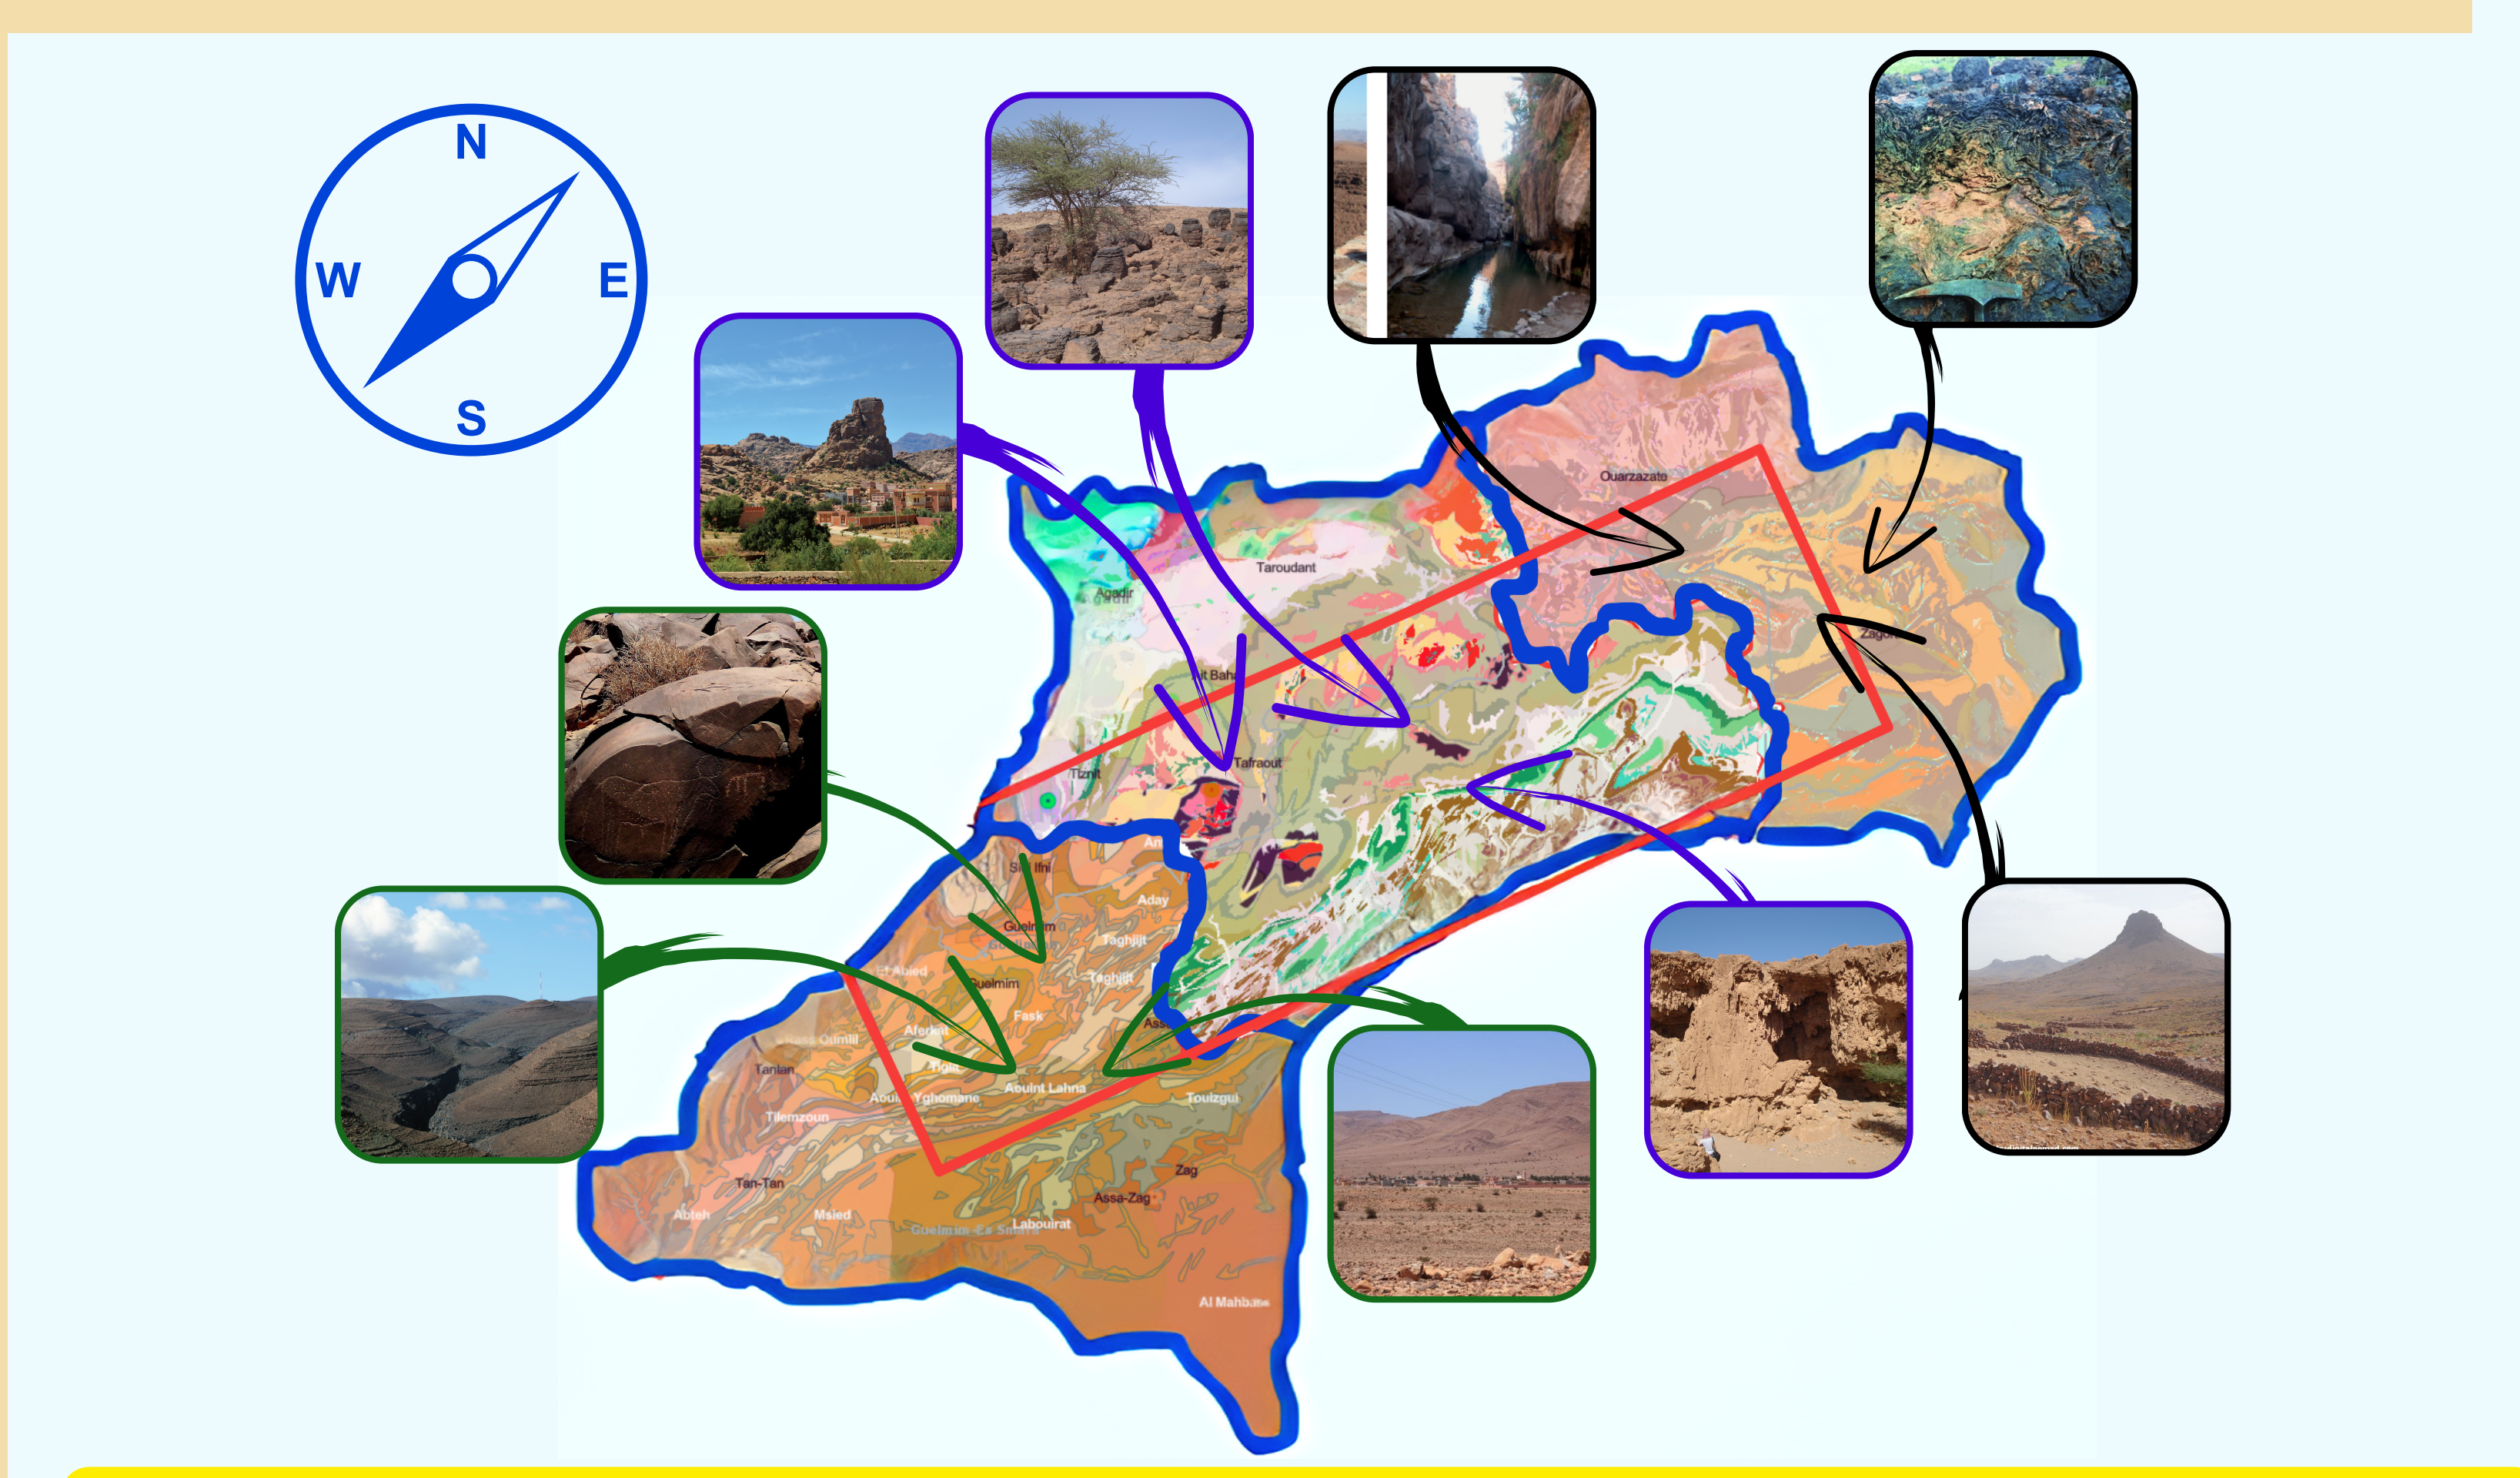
N
W
E
S

Ouarzazate
Taroudant
Agadir
Ait Baha
Zagora
Tafraout
Tiznit
Sidi Ifni
Aday
Guelmim
Taghjijt
El Abied
Guelmim
Taghjijt
Aferkat
Fask
Assa
Rass Oumlil
Tiglit
Tanlan
Aouint Yghomane
Aouint Lahna
Touizgui
Tilemzoun
Zag
Tan-Tan
Assa-Zag
Abteh
Msied
Labouirat
Guelmim-Es Smara
Al Mahbas